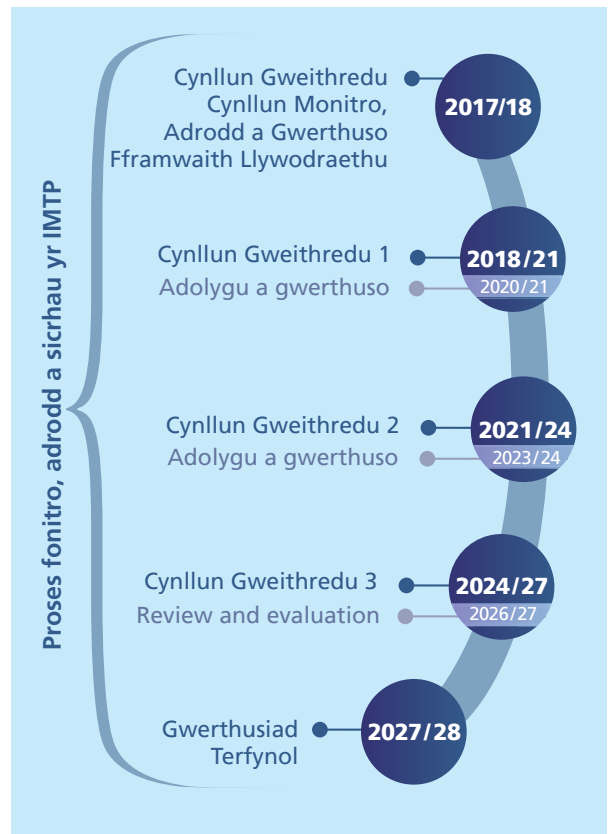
Proses fonitro, adrodd a sicrhau yr IMTP

Cynllun Gweithredu
Cynllun Monitro, Adrodd a Gwerthuso
Fframwaith Llywodraethu

2017/18

Cynllun Gweithredu 1
Adolygu a gwerthuso

2018/21
2020/21

Cynllun Gweithredu 2
Adolygu a gwerthuso

2021/24
2023/24

Cynllun Gweithredu 3
Review and evaluation

2024/27
2026/27

Gwerthusiad Terfynol

2027/28